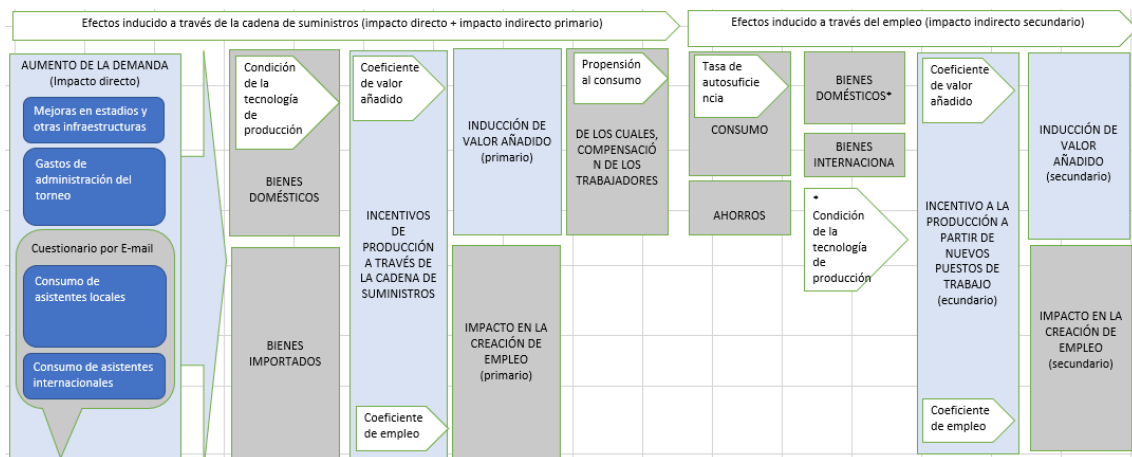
Efectos inducido a través de la cadena de suministros (impacto directo + impacto indirecto primario)

Efectos inducido a través del empleo (impacto indirecto secundario)

AUMENTO DE LA DEMANDA (Impacto directo)

Mejoras en estadios y otras infraestructuras

Gastos de administración del torneo

Cuestionario por E-mail

Consumo de asistentes locales

Consumo de asistentes internacionales

Condición de la tecnología de producción

BIENES DOMÉSTICOS

BIENES IMPORTADOS

Coeficiente de valor añadido

INCENTIVOS DE PRODUCCIÓN A TRAVÉS DE LA CADENA DE SUMINISTROS

Coeficiente de empleo

INDUCCIÓN DE VALOR AÑADIDO (primario)

IMPACTO EN LA CREACIÓN DE EMPLEO (primario)

Propensión al consumo

DE LOS CUALES, COMPENSACIÓN DE LOS TRABAJADORES

Tasa de autosuficiencia

CONSUMO

AHORROS

BIENES DOMÉSTICOS*

BIENES INTERNACIONA

* Condición de la tecnología de producción

Coeficiente de valor añadido

INCENTIVO A LA PRODUCCIÓN A PARTIR DE NUEVOS PUESTOS DE TRABAJO (ecundario)

Coeficiente de empleo

INDUCCIÓN DE VALOR AÑADIDO (secundario)

IMPACTO EN LA CREACIÓN DE EMPLEO (secundario)